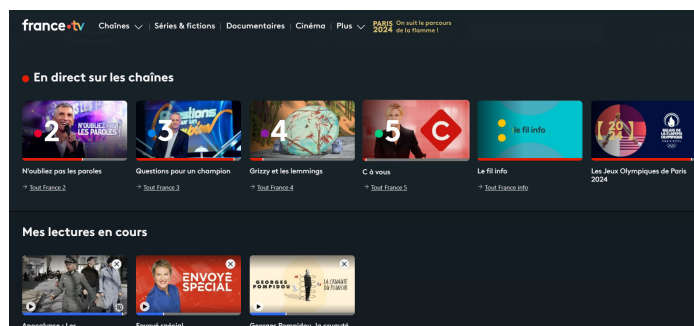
france•tv Chaînes | Séries & fictions | Documentaires | Cinéma | Plus
PARIS 2024 On suit le parcours de la flamme !

En direct sur les chaînes

2 N'OUBLIEZ PAS LES PAROLES
N'oubliez pas les paroles
→ Tout France 2

3 Questions pour un champion
Questions pour un champion
→ Tout France 3

4
Grizzy et les lemmings
→ Tout France 4

5 C
C à vous
→ Tout France 5

le fil info
Le fil info
→ Tout France info

20
Les Jeux Olympiques de Paris 2024

Mes lectures en cours

Apocalypse : Le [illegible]

ENVOYÉ SPÉCIAL
Envoyé spécial

GEORGES POMPIDOU LA CRAVATE EN TRAVERS
Georges Pompidou, la cravate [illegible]